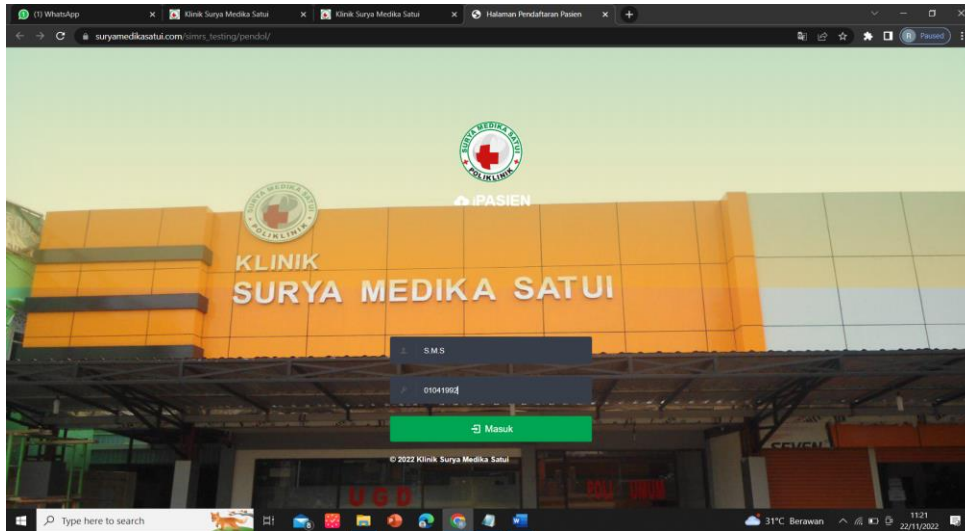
(1) WhatsApp
Klinik Surya Medika Satui
Klinik Surya Medika Satui
Halaman Pendaftaran Pasien
suryamedikasatui.com/simrs_testing/pendol/
Paused

SURYA MEDIKA SATUI
POLIKLINIK

iPASIEN

SURYA MEDIKA SATUI
POLIKLINIK
KLINIK
SURYA MEDIKA SATUI

S.M.S
01041992

Masuk

© 2022 Klinik Surya Medika Satui

UGD
POLI UMUM
SEVEN

Type here to search
31°C Berawan
11:21
22/11/2022